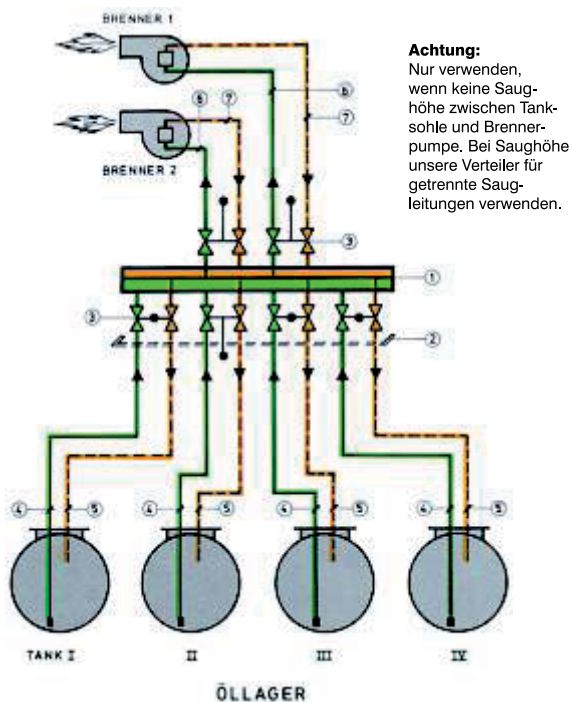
BRENNER 1

BRENNER 2

6 7 6 7

3

1

3

2

4 5 4 5 4 5 4 5

TANK I II III IV

ÖLLAGER

**Achtung:**
Nur verwenden, wenn keine Saughöhe zwischen Tanksohle und Brennerpumpe. Bei Saughöhe unsere Verteiler für getrennte Saugleitungen verwenden.